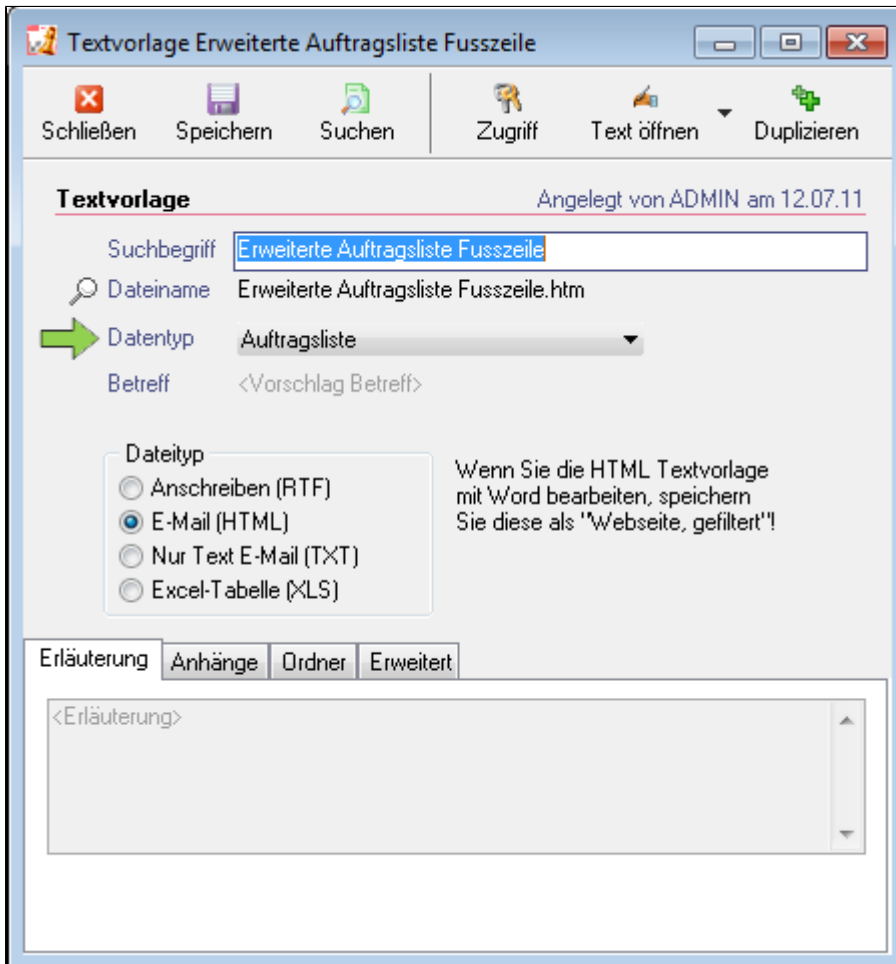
Textvorlage Erweiterte Auftragsliste Fusszeile

Schließen Speichern Suchen Zugriff Text öffnen Duplizieren

Textvorlage
Angelegt von ADMIN am 12.07.11

Suchbegriff Erweiterte Auftragsliste Fusszeile
Dateiname Erweiterte Auftragsliste Fusszeile.htm
Datentyp Auftragsliste
Betreff <Vorschlag Betreff>

Dateityp
Anschreiben (RTF)
E-Mail (HTML)
Nur Text E-Mail (TXT)
Excel-Tabelle (XLS)

Wenn Sie die HTML Textvorlage mit Word bearbeiten, speichern Sie diese als "Webseite, gefiltert"!

Erläuterung Anhänge Ordner Erweitert

<Erläuterung>